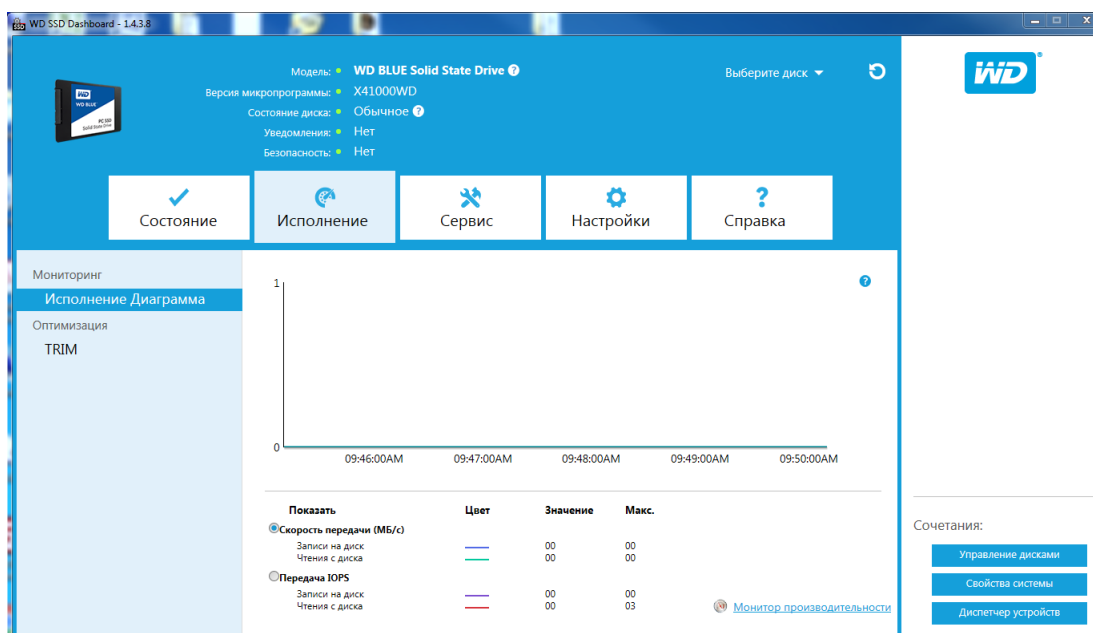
WD SSD Dashboard - 1.4.3.8

WD BLUE PC SSD Solid State Drive

Модель: WD BLUE Solid State Drive
Версия микропрограммы: X41000WD
Состояние диска: Обычное
Уведомления: Нет
Безопасность: Нет

Выберите диск

WD

Состояние
Исполнение
Сервис
Настройки
Справка

Мониторинг
Исполнение Диаграмма
Оптимизация
TRIM

1
0
09:46:00AM
09:47:00AM
09:48:00AM
09:49:00AM
09:50:00AM

| Показать | Цвет | Значение | Макс. |
|---|---|---|---|
| Скорость передачи (МБ/с) | | | |
| Записи на диск | | 00 | 00 |
| Чтения с диска | | 00 | 00 |
| Передача IOPS | | | |
| Записи на диск | | 00 | 00 |
| Чтения с диска | | 00 | 03 |

Монитор производительности

Сочетания:
Управление дисками
Свойства системы
Диспетчер устройств